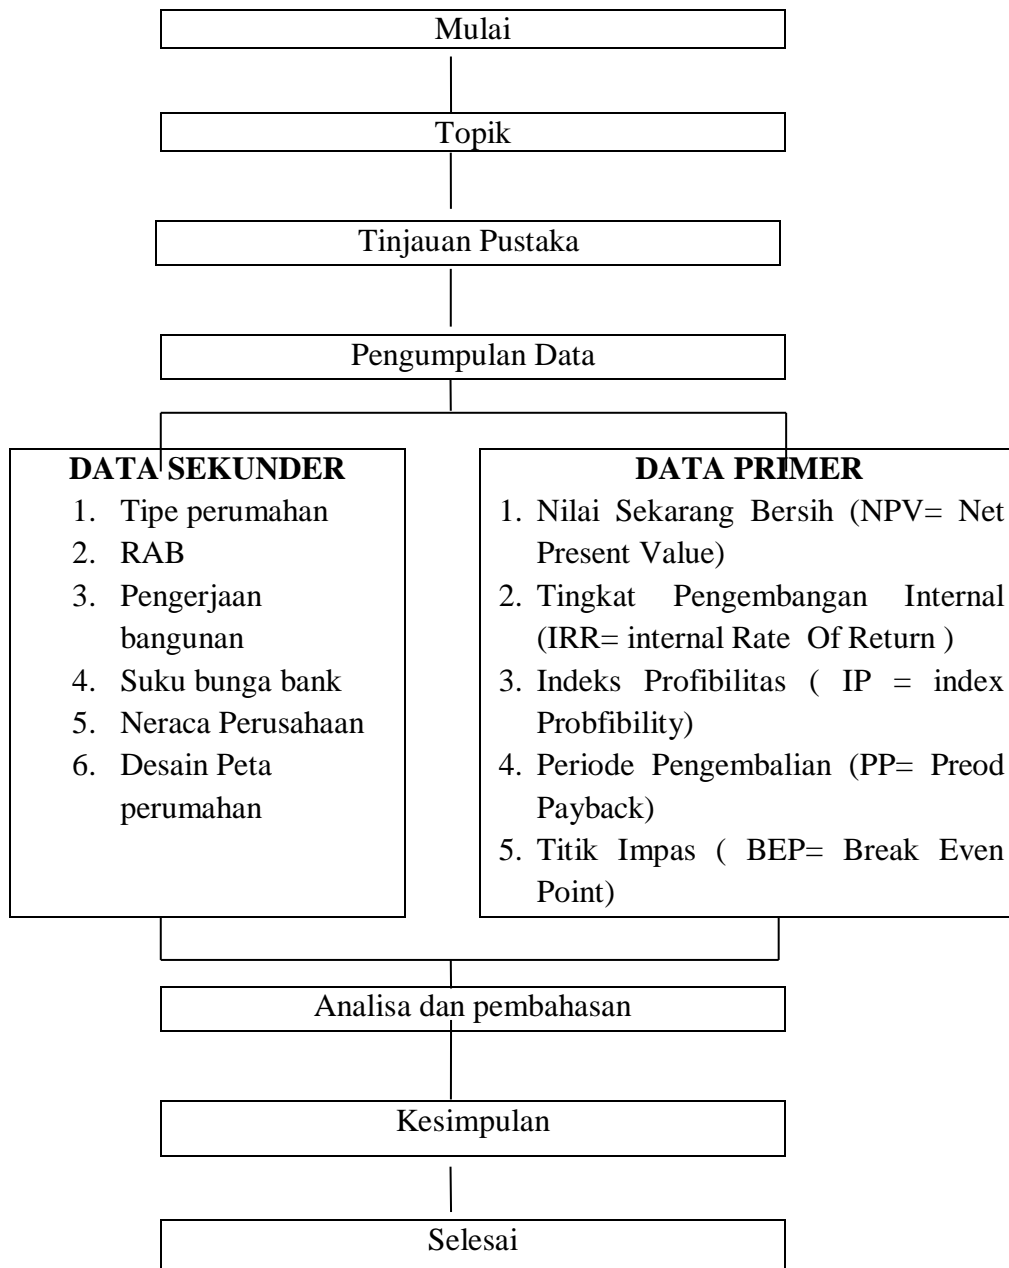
Mulai

Topik

Tinjauan Pustaka

Pengumpulan Data

DATA SEKUNDER

1. Tipe perumahan
2. RAB
3. Pengerjaan bangunan
4. Suku bunga bank
5. Neraca Perusahaan
6. Desain Peta perumahan

DATA PRIMER

1. Nilai Sekarang Bersih (NPV= Net Present Value)
2. Tingkat Pengembangan Internal (IRR= internal Rate Of Return )
3. Indeks Profibilitas ( IP = index Probfibility)
4. Periode Pengembalian (PP= Preod Payback)
5. Titik Impas ( BEP= Break Even Point)

Analisa dan pembahasan

Kesimpulan

Selesai